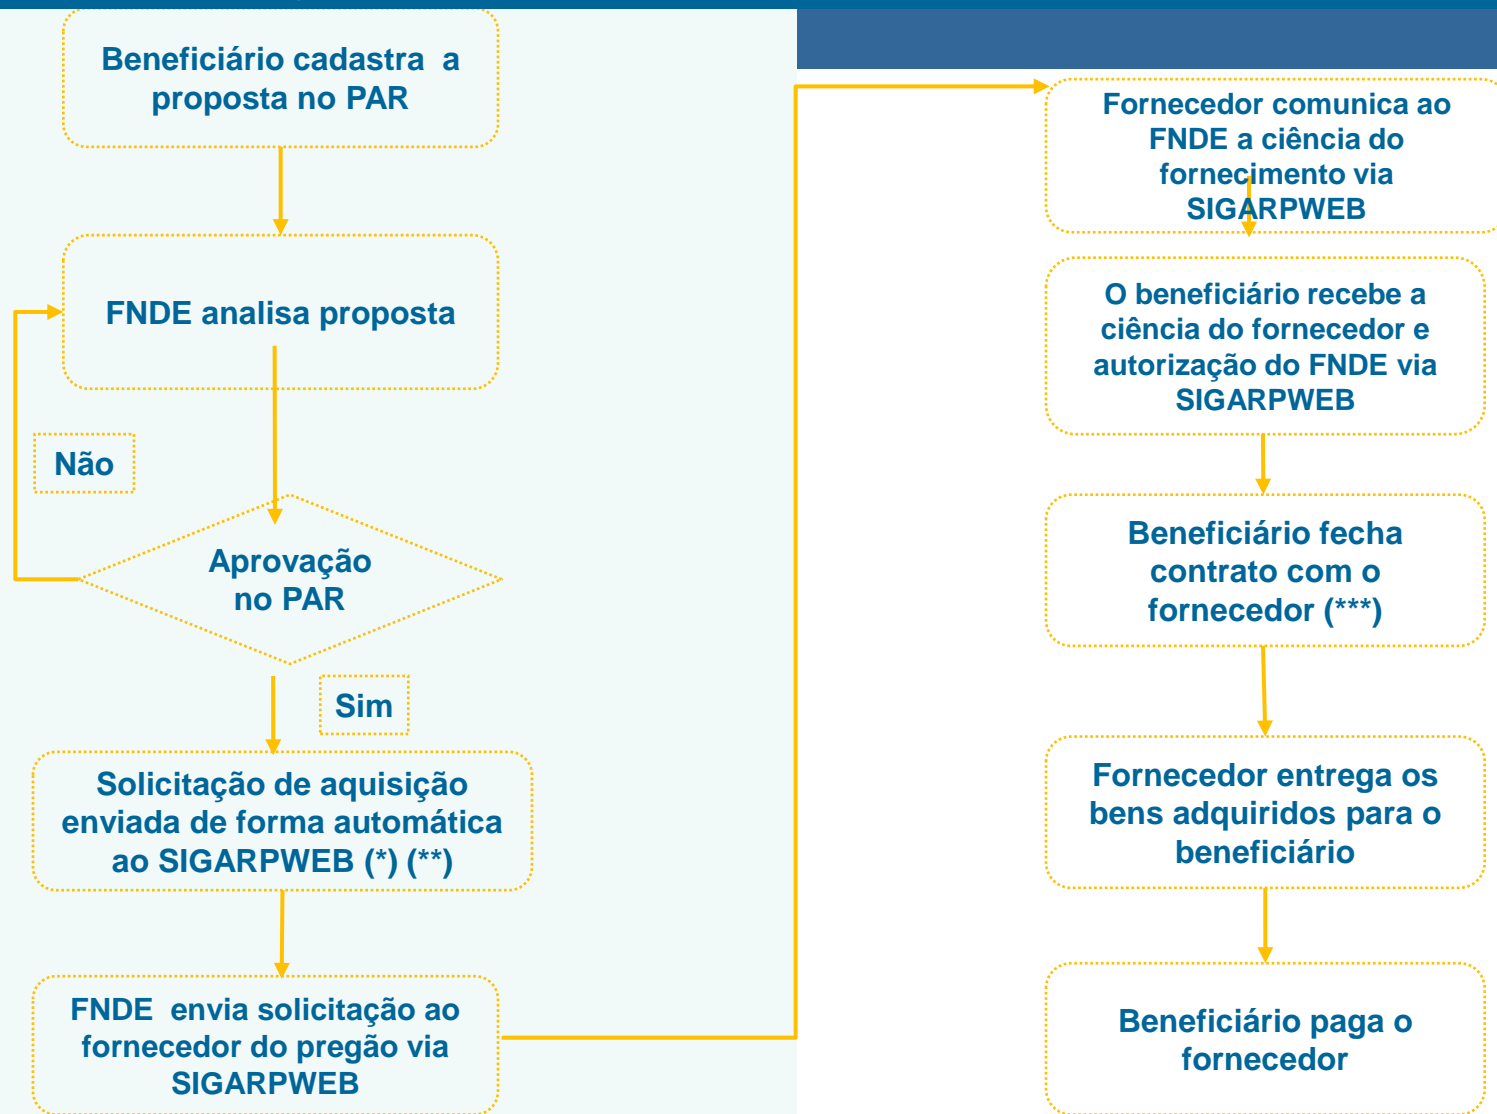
Beneficiário cadastra a proposta no PAR

FNDE analisa proposta

Não

Aprovação no PAR

Sim

Solicitação de aquisição enviada de forma automática ao SIGARPWEB (*) (**)

FNDE envia solicitação ao fornecedor do pregão via SIGARPWEB

Fornecedor comunica ao FNDE a ciência do fornecimento via SIGARPWEB

O beneficiário recebe a ciência do fornecedor e autorização do FNDE via SIGARPWEB

Beneficiário fecha contrato com o fornecedor (***)

Fornecedor entrega os bens adquiridos para o beneficiário

Beneficiário paga o fornecedor